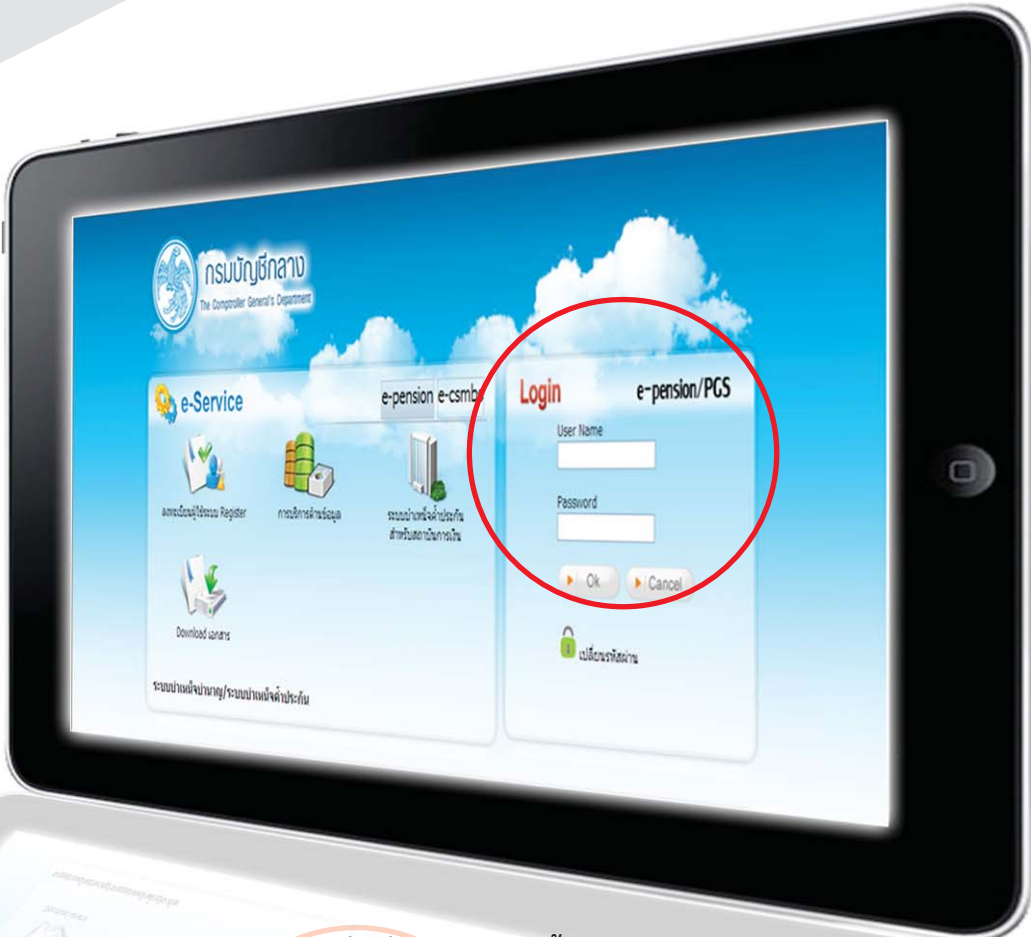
กรมบัญชีกลาง
The Comptroller General's Department

e-Service

e-pension e-csmb

ลงทะเบียนผู้ใช้ระบบ Register

การบริการด้านข้อมูล

ระบบบำเหน็จค้ำประกันสำหรับสถาบันการเงิน

Download เอกสาร

ระบบบำเหน็จบำนาญ/ระบบบำเหน็จค้ำประกัน

Login e-pension/PGS

User Name

Password

Ok Cancel

เปลี่ยนรหัสผ่าน